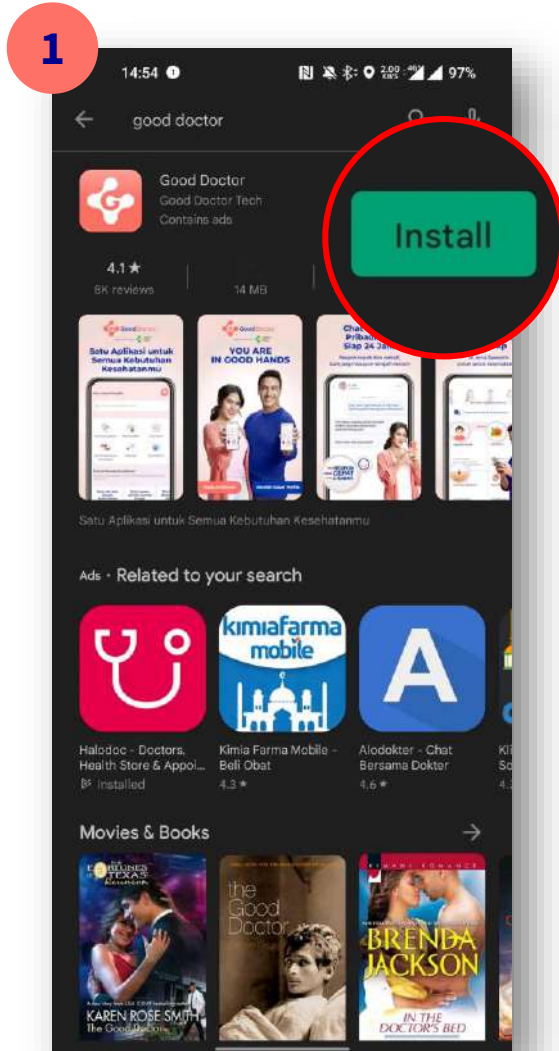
1

14:54 97%

good doctor

Good Doctor
Good Doctor Tech
Contains ads

Install

4.1★
8K reviews

14 MB

Satu Aplikasi untuk Semua Kebutuhan Kesehatanmu

YOU ARE IN GOOD HANDS

Satu Aplikasi untuk Semua Kebutuhan Kesehatanmu

Ads · Related to your search

kimiafarma mobile

A

Halodoc - Doctors, Health Store & Appoi...
Installed

Kimia Farma Mobile - Beli Obat
4.3 ★

Alodokter - Chat Bersama Dokter
4.6 ★

Movies & Books

KAREN ROSE SMITH
The Good Doctor

the Good Doctor

BRENDA JACKSON
IN THE DOCTOR'S BED